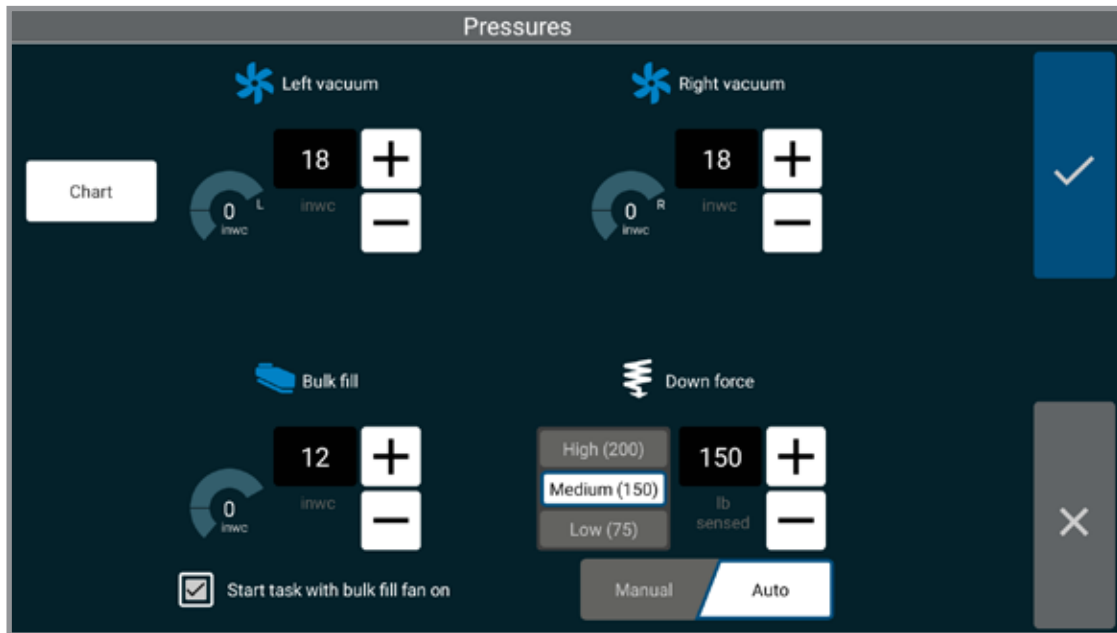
Pressures

Left vacuum

Chart

18
+
−
inwc
0 L
inwc

Right vacuum

18
+
−
inwc
0 R
inwc

Bulk fill

12
+
−
inwc
0
inwc

☑ Start task with bulk fill fan on

Down force

High (200)
Medium (150)
Low (75)

150
+
−
lb
sensed

Manual
Auto

✓
✕